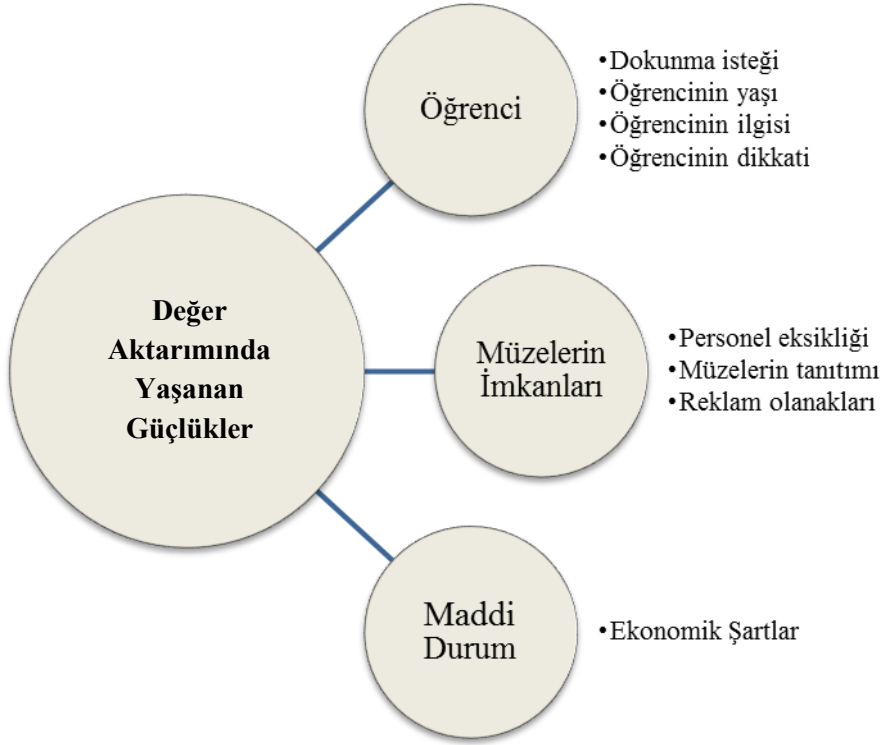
Öğrenci

•Dokunma isteği
•Öğrencinin yaşı
•Öğrencinin ilgisi
•Öğrencinin dikkati

Değer Aktarımında Yaşanan Güçlükler

Müzelerin İmkanları

•Personel eksikliği
•Müzelerin tanıtımı
•Reklam olanakları

Maddi Durum

•Ekonomik Şartlar